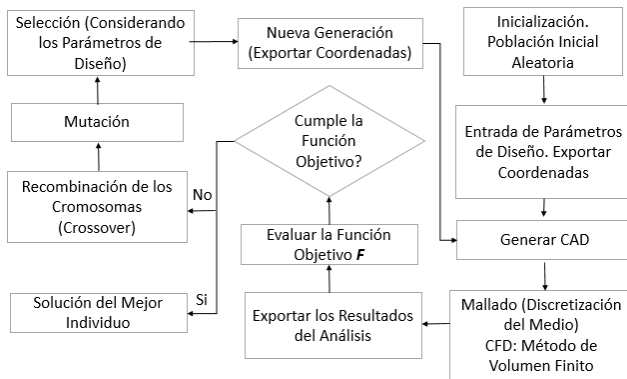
Selección (Considerando los Parámetros de Diseño)

Nueva Generación (Exportar Coordenadas)

Inicialización. Población Inicial Aleatoria

Mutación

Cumple la Función Objetivo?

Entrada de Parámetros de Diseño. Exportar Coordenadas

Recombinación de los Cromosomas (Crossover)

No

Evaluar la Función Objetivo ***F***

Generar CAD

Solución del Mejor Individuo

Si

Exportar los Resultados del Análisis

Mallado (Discretización del Medio) CFD: Método de Volumen Finito